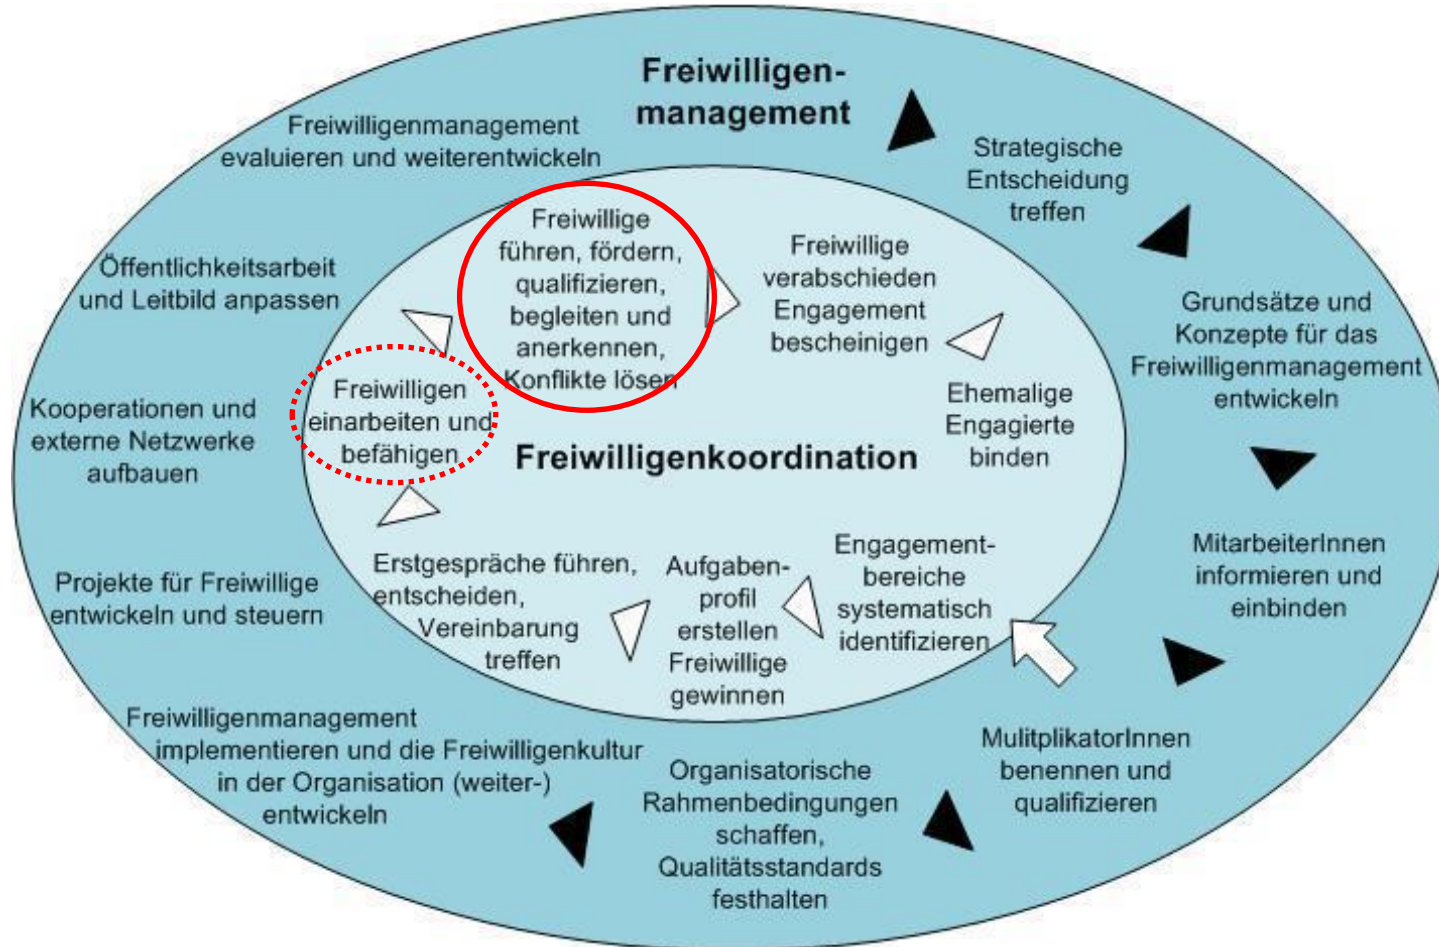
Freiwilligen-management

Strategische Entscheidung treffen

Grundsätze und Konzepte für das Freiwilligenmanagement entwickeln

MitarbeiterInnen informieren und einbinden

MulitplikatorInnen benennen und qualifizieren

Organisatorische Rahmenbedingungen schaffen, Qualitätsstandards festhalten

Freiwilligenmanagement implementieren und die Freiwilligenkultur in der Organisation (weiter-) entwickeln

Projekte für Freiwillige entwickeln und steuern

Kooperationen und externe Netzwerke aufbauen

Öffentlichkeitsarbeit und Leitbild anpassen

Freiwilligenmanagement evaluieren und weiterentwickeln

Freiwilligenkoordination

Freiwillige führen, fördern, qualifizieren, begleiten und anerkennen, Konflikte lösen

Freiwillige verabschieden Engagement bescheinigen

Ehemalige Engagierte binden

Engagement-bereiche systematisch identifizieren

Aufgaben-profil erstellen Freiwillige gewinnen

Erstgespräche führen, entscheiden, Vereinbarung treffen

Freiwilligen einarbeiten und befähigen